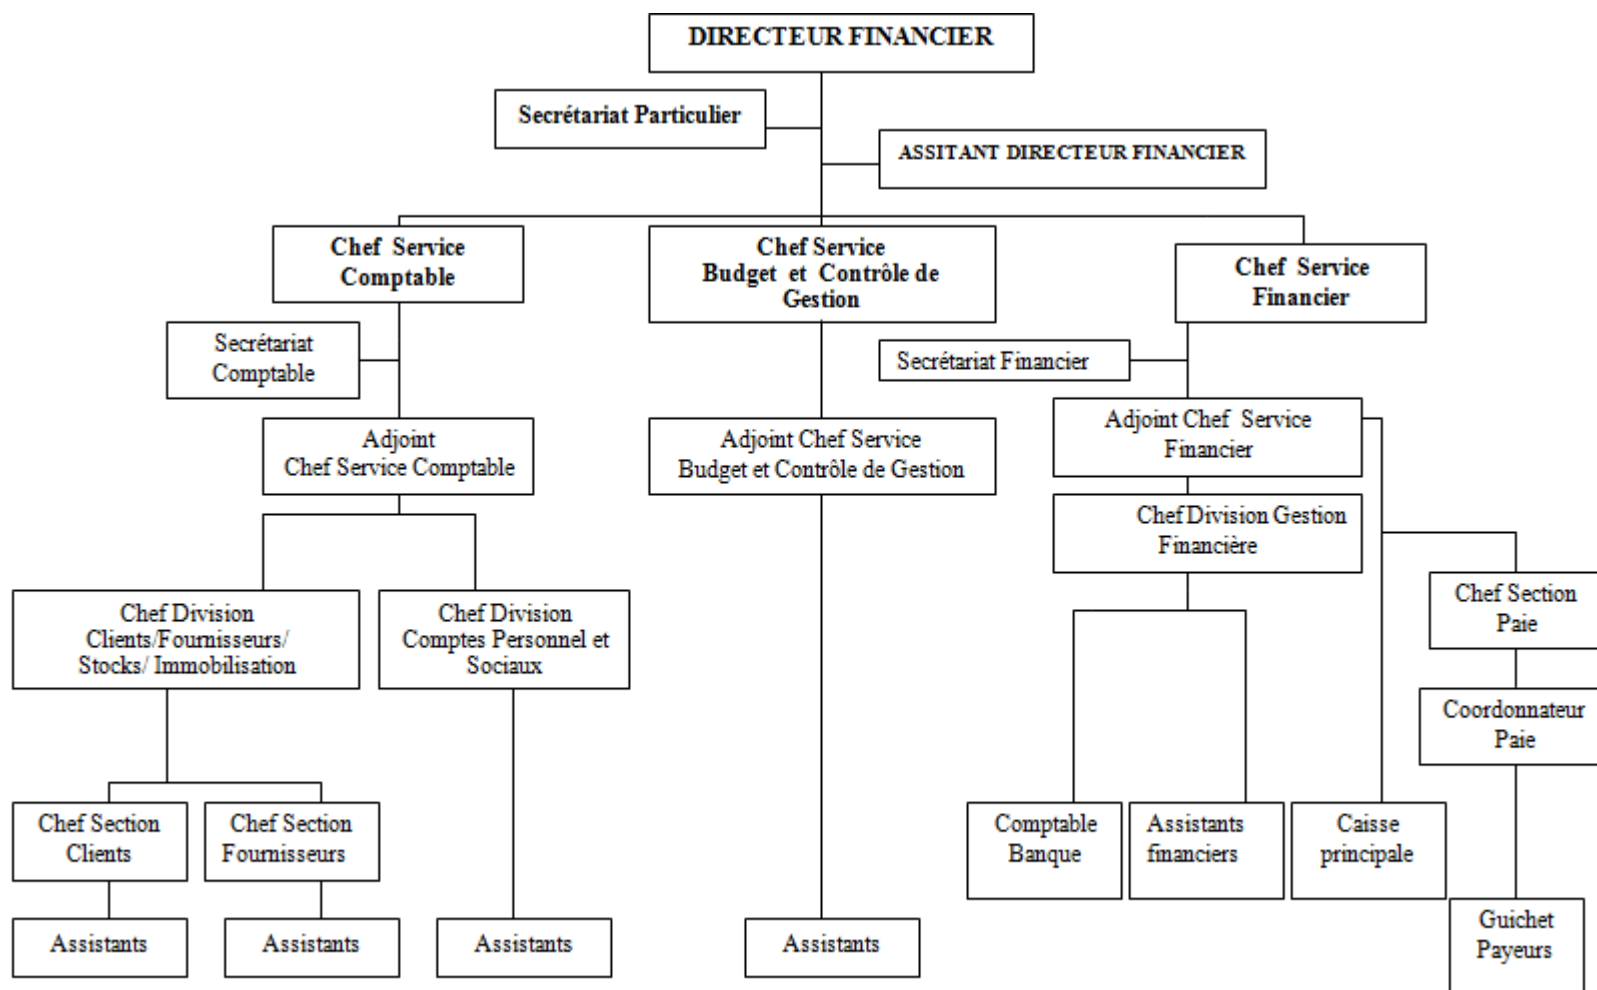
DIRECTEUR FINANCIER

Secrétariat Particulier

ASSITANT DIRECTEUR FINANCIER

Chef Service Comptable

Chef Service Budget et Contrôle de Gestion

Chef Service Financier

Secrétariat Comptable

Secrétariat Financier

Adjoint Chef Service Comptable

Adjoint Chef Service Budget et Contrôle de Gestion

Adjoint Chef Service Financier

Chef Division Gestion Financière

Chef Division Clients/Fournisseurs/ Stocks/ Immobilisation

Chef Division Comptes Personnel et Sociaux

Chef Section Paie

Coordonnateur Paie

Chef Section Clients

Chef Section Fournisseurs

Comptable Banque

Assistants financiers

Caisse principale

Assistants

Assistants

Assistants

Assistants

Guichet Payeurs